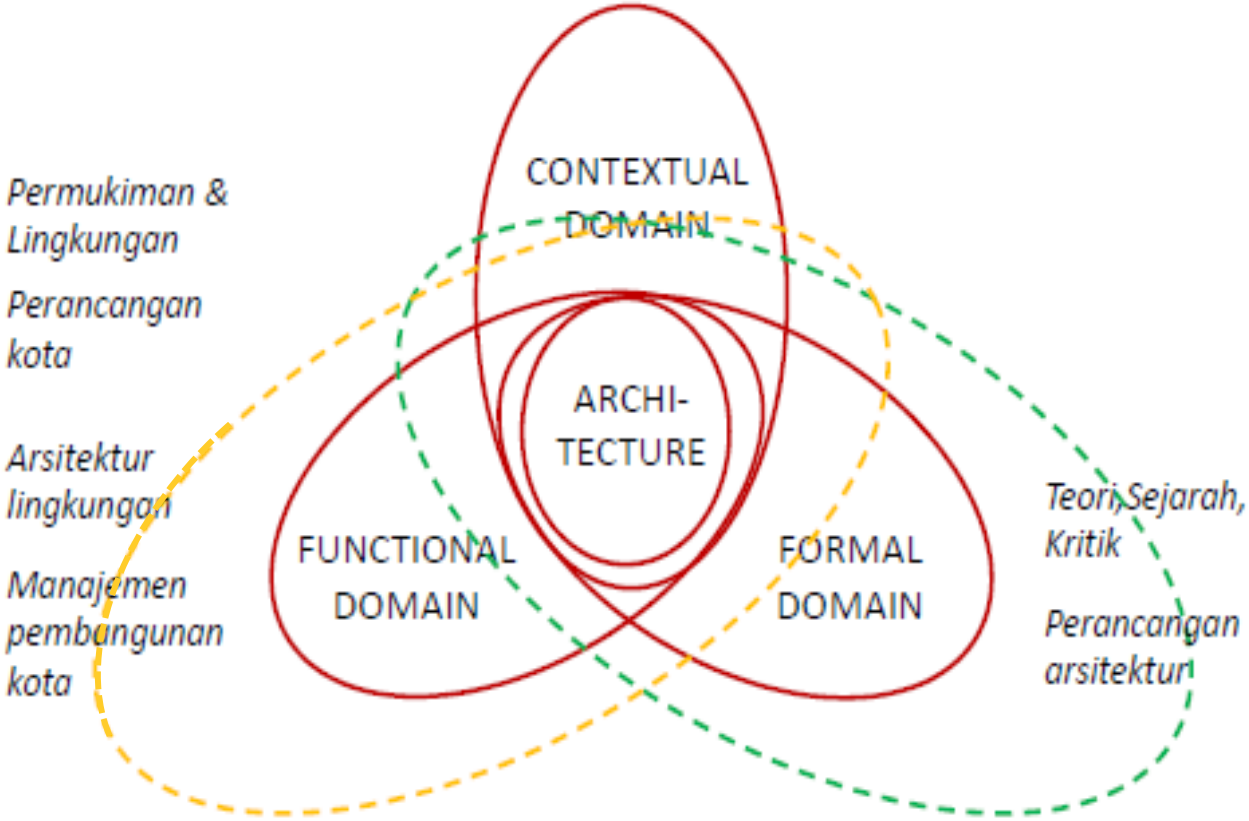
Permukiman & Lingkungan

Perancangan kota

Arsitektur lingkungan

Manajemen pembangunan kota

CONTEXTUAL DOMAIN

ARCHI-TECTURE

FUNCTIONAL DOMAIN

FORMAL DOMAIN

Teori, Sejarah, Kritik

Perancangan arsitektur